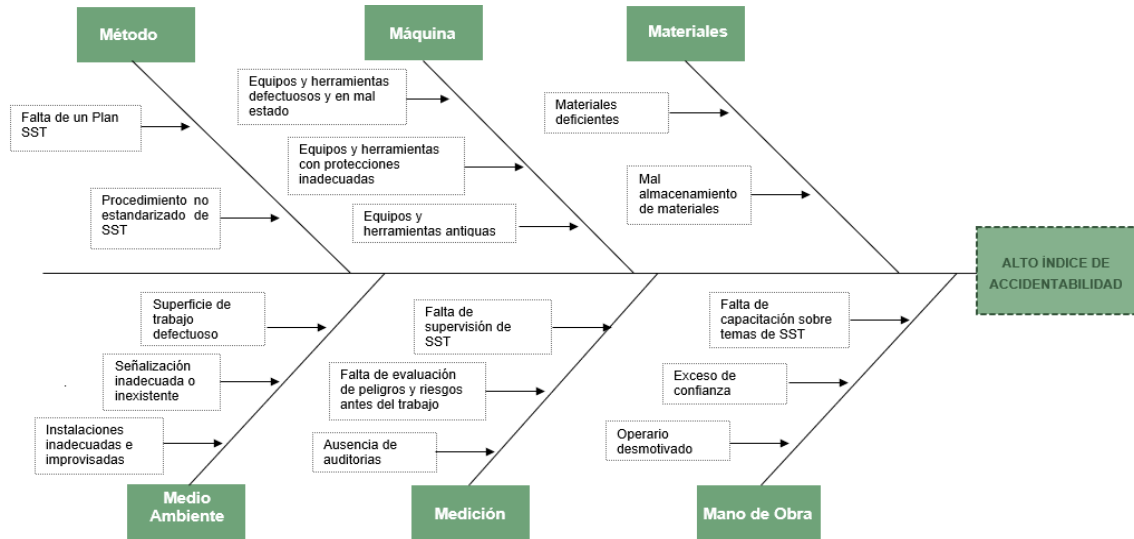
Método

Máquina

Materiales

Falta de un Plan SST

Procedimiento no estandarizado de SST

Equipos y herramientas defectuosos y en mal estado

Equipos y herramientas con protecciones inadecuadas

Equipos y herramientas antiguas

Materiales deficientes

Mal almacenamiento de materiales

ALTO ÍNDICE DE ACCIDENTABILIDAD

Superficie de trabajo defectuoso

Señalización inadecuada o inexistente

Instalaciones inadecuadas e improvisadas

Falta de supervisión de SST

Falta de evaluación de peligros y riesgos antes del trabajo

Ausencia de auditorias

Falta de capacitación sobre temas de SST

Exceso de confianza

Operario desmotivado

Medio Ambiente

Medición

Mano de Obra